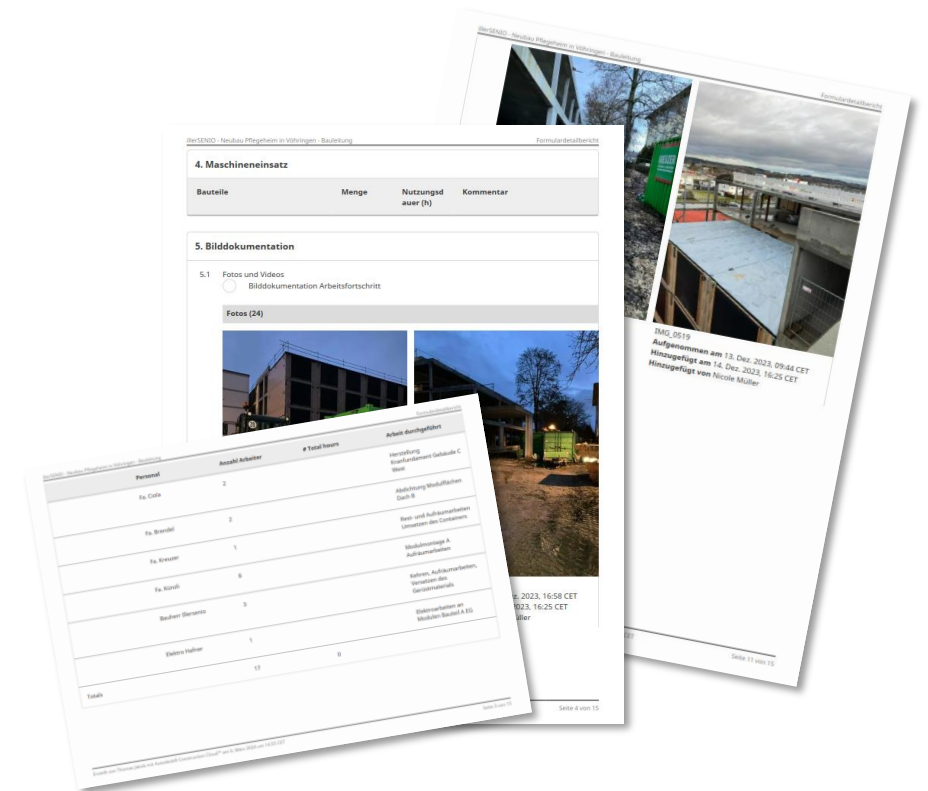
illerSENIO - Neubau Pflegeheim in Vöhringen - Bauleitung

Formulardetailbericht

IMG_0519
Aufgenommen am 13. Dez. 2023, 09:44 CET
Hinzugefügt am 14. Dez. 2023, 16:25 CET
Hinzugefügt von Nicole Müller

Seite 11 von 15

illerSENIO - Neubau Pflegeheim in Vöhringen - Bauleitung

Formulardetailbericht

4. Maschineneinsatz

| Bauteile | Menge | Nutzungsdauer (h) | Kommentar |
|---|---|---|---|

5. Bilddokumentation

5.1 Fotos und Videos
Bilddokumentation Arbeitsfortschritt

Fotos (24)

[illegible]z. 2023, 16:58 CET
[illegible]023, 16:25 CET
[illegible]üller

Seite 4 von 15

illerSENIO - Neubau Pflegeheim in Vöhringen - Bauleitung

Formulardetailbericht

| Personal | Anzahl Arbeiter | # Total hours | Arbeit durchgeführt |
|---|---|---|---|
| Fa. Colo | 2 | | Herstellung Einzelfundament Gebäude C West |
| Fa. Brendel | 2 | | Abdichtung Modulflächen Dach B |
| Fa. Kreuter | 1 | | Rest- und Aufräumarbeiten Umsetzen des Containers |
| Fa. Kürsch | 6 | | Modulmontage A Aufräumarbeiten |
| Bauherr Illerseno | 3 | | Kehren, Aufräumarbeiten, Versetzen des Gerüstmaterials |
| Elektro Hafner | 1 | | Elektroarbeiten an Modulen Bauteil A EG |
| Totals | 17 | 0 | |

Seite 5 von 15

Erstellt von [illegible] mit Autodesk® Construction Cloud™ am 6. März 2024 um 14:03 CET